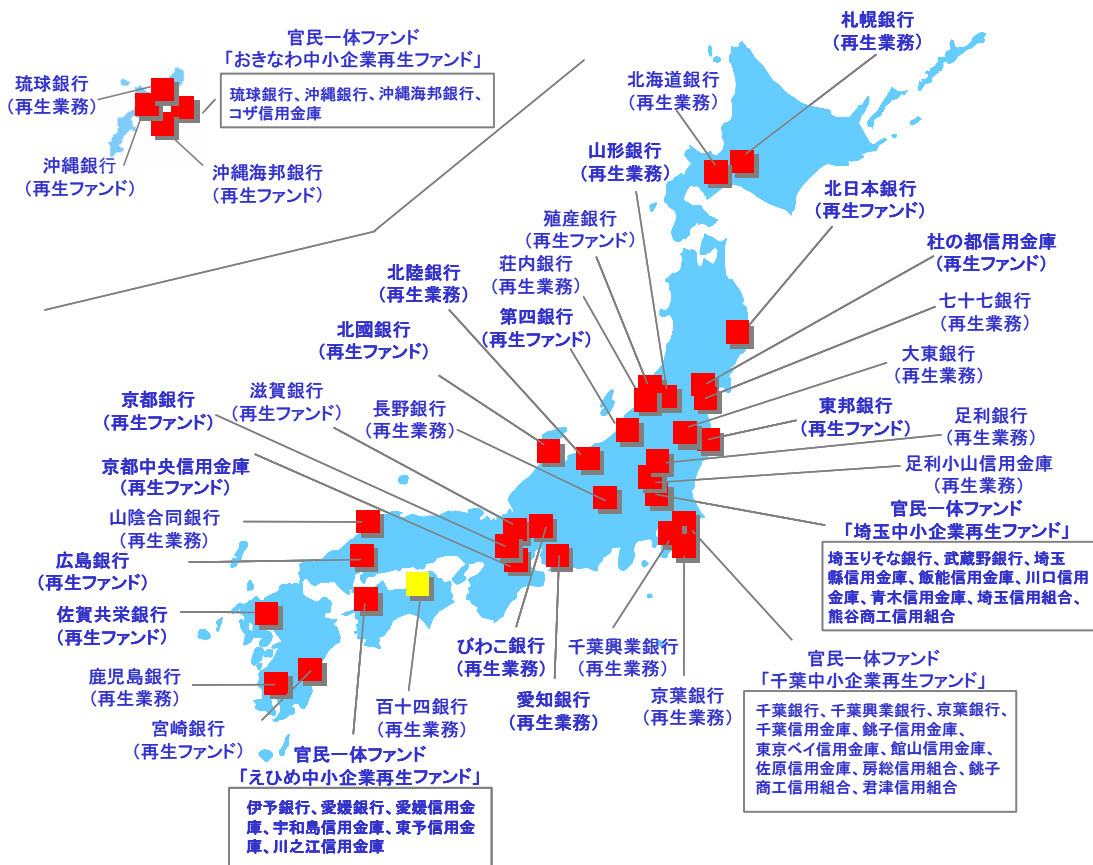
官民一体ファンド
「おきなわ中小企業再生ファンド」

琉球銀行、沖縄銀行、沖縄海邦銀行、コザ信用金庫

琉球銀行
（再生業務）

沖縄銀行
（再生ファンド）

沖縄海邦銀行
（再生ファンド）

札幌銀行
（再生業務）

北海道銀行
（再生業務）

山形銀行
（再生業務）

北日本銀行
（再生ファンド）

殖産銀行
（再生ファンド）

荘内銀行
（再生業務）

杜の都信用金庫
（再生ファンド）

北陸銀行
（再生業務）

第四銀行
（再生ファンド）

七十七銀行
（再生業務）

北國銀行
（再生ファンド）

大東銀行
（再生業務）

京都銀行
（再生ファンド）

滋賀銀行
（再生ファンド）

長野銀行
（再生業務）

東邦銀行
（再生ファンド）

足利銀行
（再生業務）

京都中央信用金庫
（再生ファンド）

足利小山信用金庫
（再生業務）

官民一体ファンド
「埼玉中小企業再生ファンド」

埼玉りそな銀行、武蔵野銀行、埼玉縣信用金庫、飯能信用金庫、川口信用金庫、青木信用金庫、埼玉信用組合、熊谷商工信用組合

山陰合同銀行
（再生業務）

広島銀行
（再生ファンド）

佐賀共栄銀行
（再生ファンド）

びわこ銀行
（再生業務）

千葉興業銀行
（再生業務）

官民一体ファンド
「千葉中小企業再生ファンド」

鹿児島銀行
（再生業務）

愛知銀行
（再生業務）

京葉銀行
（再生業務）

宮崎銀行
（再生ファンド）

百十四銀行
（再生業務）

千葉銀行、千葉興業銀行、京葉銀行、千葉信用金庫、銚子信用金庫、東京ベイ信用金庫、館山信用金庫、佐原信用金庫、房総信用組合、銚子商工信用組合、君津信用組合

官民一体ファンド
「えひめ中小企業再生ファンド」

伊予銀行、愛媛銀行、愛媛信用金庫、宇和島信用金庫、東予信用金庫、川之江信用金庫